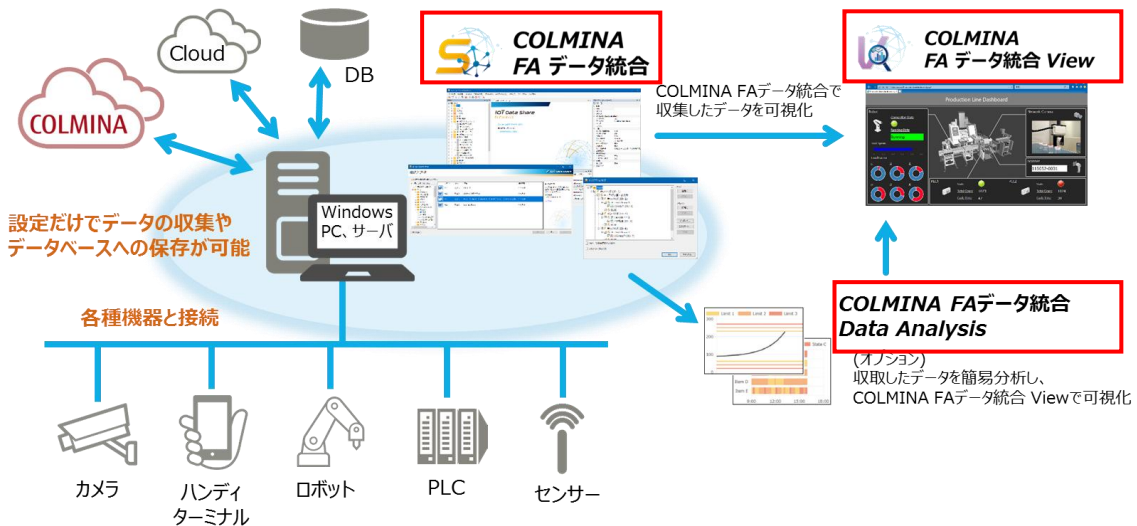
Cloud

DB

COLMINA

COLMINA
FA データ統合

COLMINA
FA データ統合 View

COLMINA FAデータ統合で
収集したデータを可視化

Production Line Dashboard

設定だけでデータの収集や
データベースへの保存が可能

Windows
PC、サーバ

各種機器と接続

COLMINA FAデータ統合
Data Analysis

(オプション)
収取したデータを簡易分析し、
COLMINA FAデータ統合 Viewで可視化

カメラ

ハンディ
ターミナル

ロボット

PLC

センサー